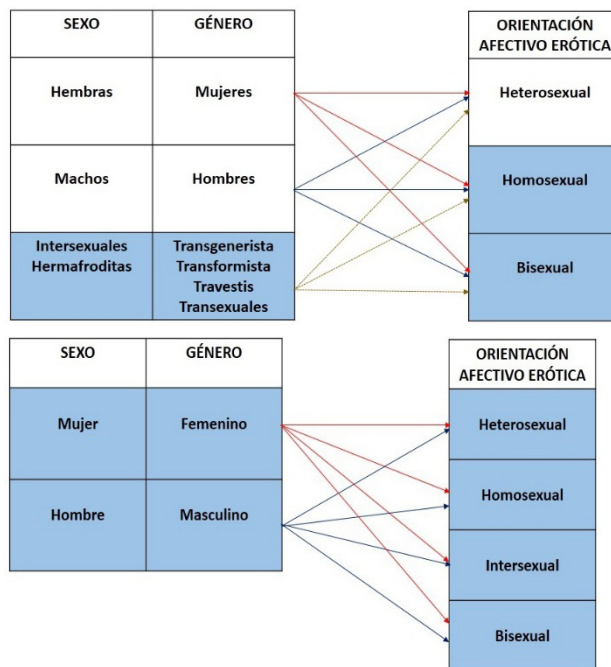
| SEXO | GÉNERO |
|---|---|
| Hembras | Mujeres |
| Machos | Hombres |
| Intersexuales Hermafroditas | Transgenerista Transformista Travestis Transexuales |

| ORIENTACIÓN AFECTIVO ERÓTICA |
|---|
| Heterosexual |
| Homosexual |
| Bisexual |

| SEXO | GÉNERO |
|---|---|
| Mujer | Femenino |
| Hombre | Masculino |

| ORIENTACIÓN AFECTIVO ERÓTICA |
|---|
| Heterosexual |
| Homosexual |
| Intersexual |
| Bisexual |